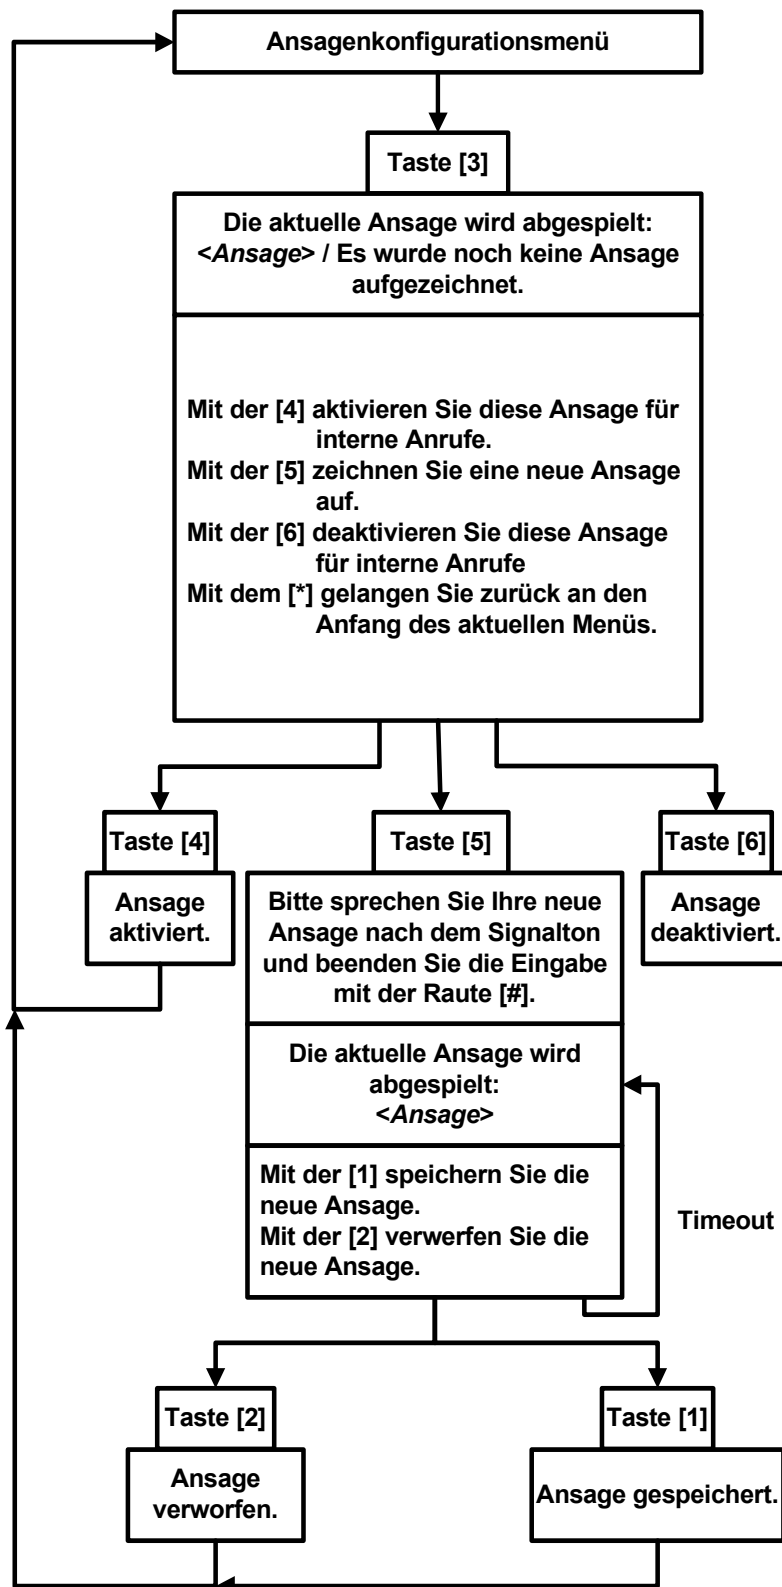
Ansagenkonfigurationsmenü

Taste [3]

Die aktuelle Ansage wird abgespielt: <*Ansage*> / Es wurde noch keine Ansage aufgezeichnet.

Mit der [4] aktivieren Sie diese Ansage für interne Anrufe.
Mit der [5] zeichnen Sie eine neue Ansage auf.
Mit der [6] deaktivieren Sie diese Ansage für interne Anrufe
Mit dem [*] gelangen Sie zurück an den Anfang des aktuellen Menüs.

Taste [4]

Ansage aktiviert.

Taste [5]

Bitte sprechen Sie Ihre neue Ansage nach dem Signalton und beenden Sie die Eingabe mit der Raute [#].

Die aktuelle Ansage wird abgespielt: <*Ansage*>

Mit der [1] speichern Sie die neue Ansage.
Mit der [2] verwerfen Sie die neue Ansage.

Timeout

Taste [6]

Ansage deaktiviert.

Taste [2]

Ansage verworfen.

Taste [1]

Ansage gespeichert.